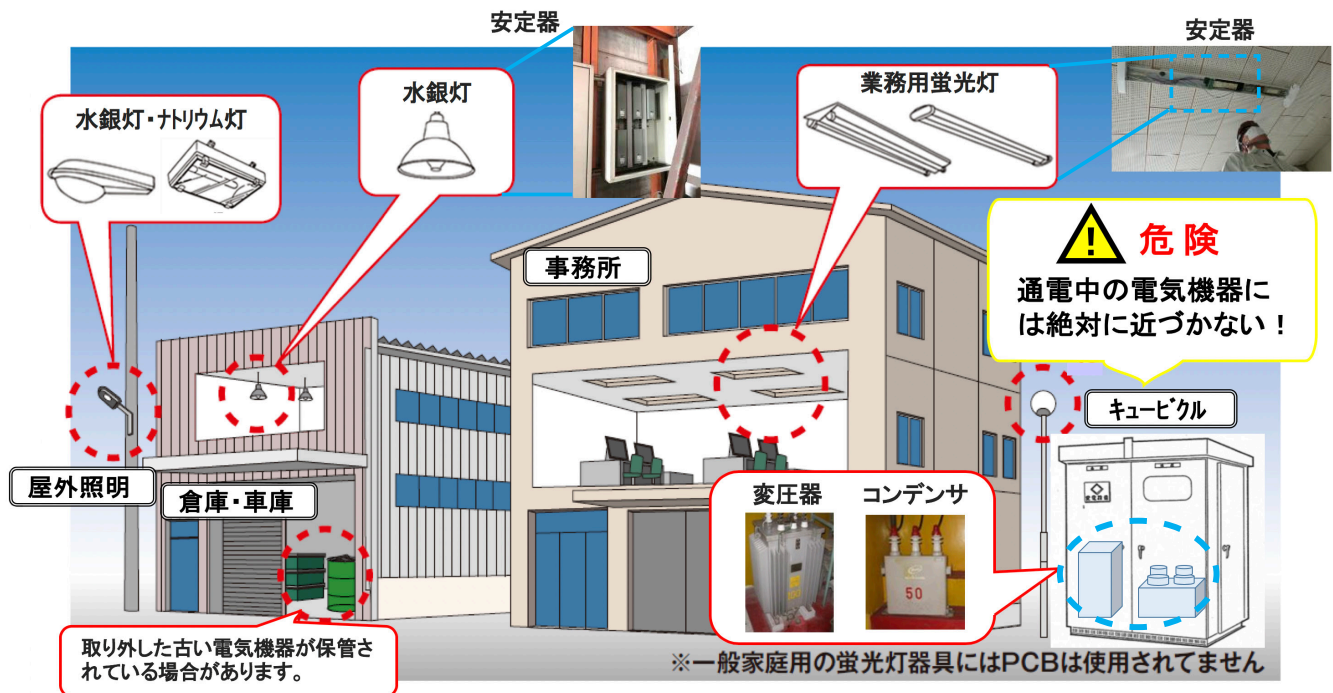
安定器

安定器

水銀灯・ナトリウム灯

水銀灯

業務用蛍光灯

危険

通電中の電気機器には絶対に近づかない！

事務所

キュービクル

屋外照明

倉庫・車庫

変圧器

コンデンサ

50

取り外した古い電気機器が保管されている場合があります。

※一般家庭用の蛍光灯器具にはPCBは使用されてません